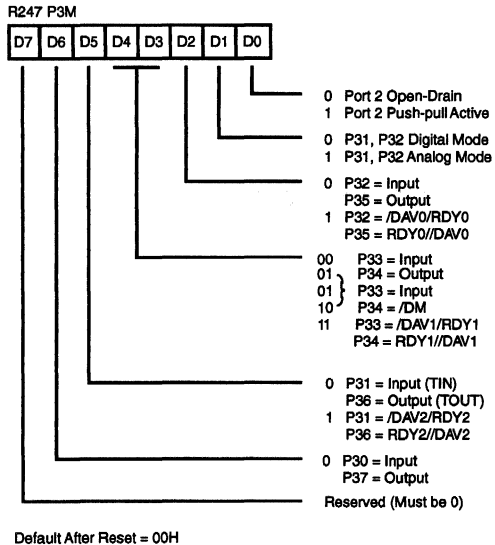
R247 P3M

| D7 | D6 | D5 | D4 | D3 | D2 | D1 | D0 |
|---|---|---|---|---|---|---|---|

0 Port 2 Open-Drain
1 Port 2 Push-pull Active

0 P31, P32 Digital Mode
1 P31, P32 Analog Mode

0 P32 = Input
P35 = Output
1 P32 = /DAV0/RDY0
P35 = RDY0//DAV0

00 P33 = Input
01 P34 = Output
01 P33 = Input
10 P34 = /DM
11 P33 = /DAV1/RDY1
P34 = RDY1//DAV1

0 P31 = Input (TIN)
P36 = Output (TOUT)
1 P31 = /DAV2/RDY2
P36 = RDY2//DAV2

0 P30 = Input
P37 = Output

Reserved (Must be 0)

Default After Reset = 00H